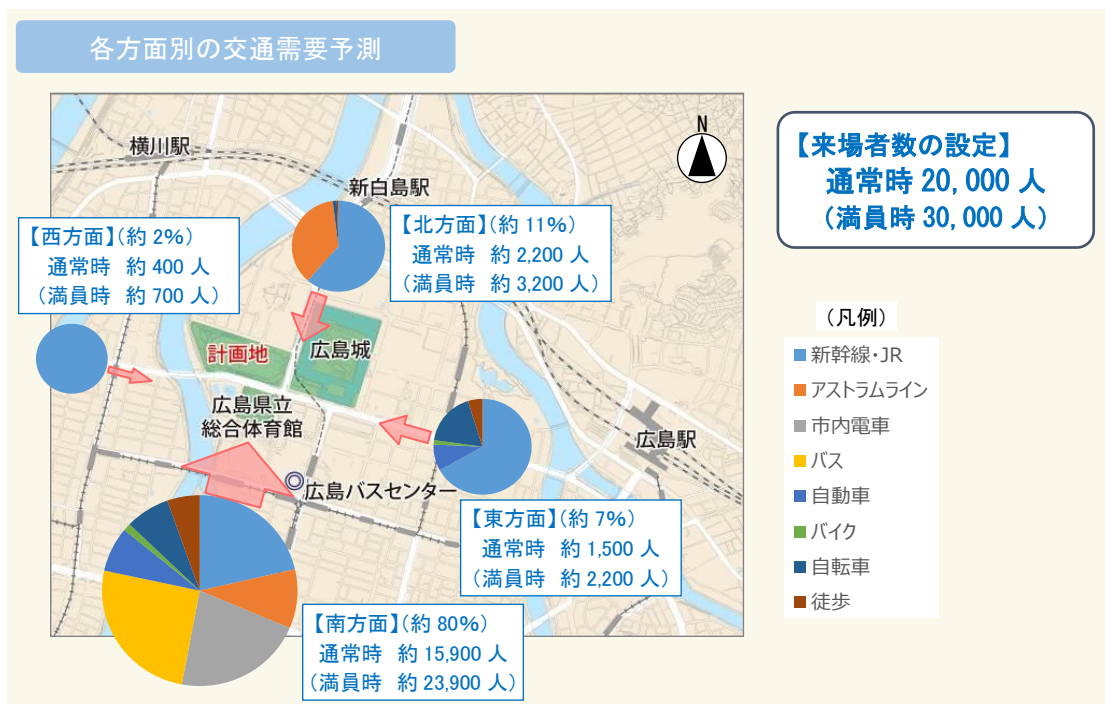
各方面別の交通需要予測

横川駅

新白島駅

【北方面】(約 11%)
通常時 約 2,200 人
(満員時 約 3,200 人)

【西方面】(約 2%)
通常時 約 400 人
(満員時 約 700 人)

計画地

広島城

広島県立
総合体育館

広島バスセンター

広島駅

【東方面】(約 7%)
通常時 約 1,500 人
(満員時 約 2,200 人)

【南方面】(約 80%)
通常時 約 15,900 人
(満員時 約 23,900 人)

N

【来場者数の設定】
通常時 20,000 人
(満員時 30,000 人)

(凡例)
新幹線・JR
アストラムライン
市内電車
バス
自動車
バイク
自転車
徒歩